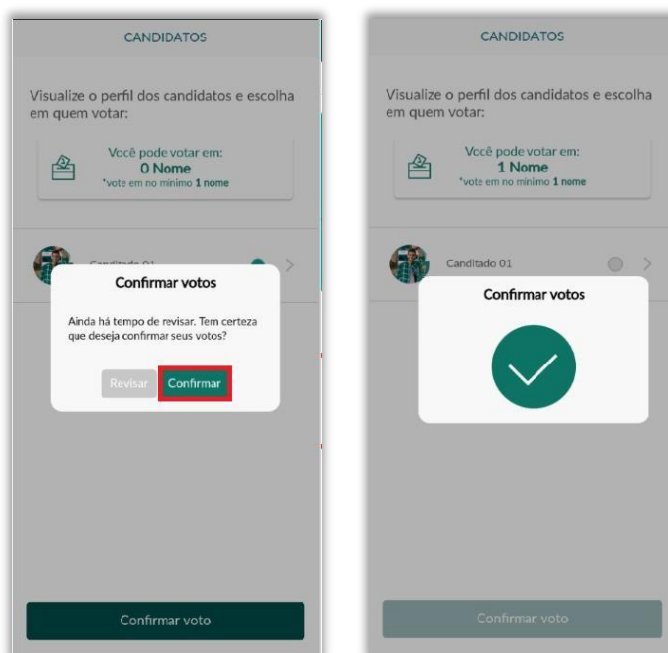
CANDIDATOS

Visualize o perfil dos candidatos e escolha em quem votar:

Você pode votar em:
0 Nome
*vote em no mínimo 1 nome

Canditado 01

Confirmar votos

Ainda há tempo de revisar. Tem certeza que deseja confirmar seus votos?

Revisar Confirmar

Confirmar voto

CANDIDATOS

Visualize o perfil dos candidatos e escolha em quem votar:

Você pode votar em:
1 Nome
*vote em no mínimo 1 nome

Canditado 01

Confirmar votos

Confirmar voto